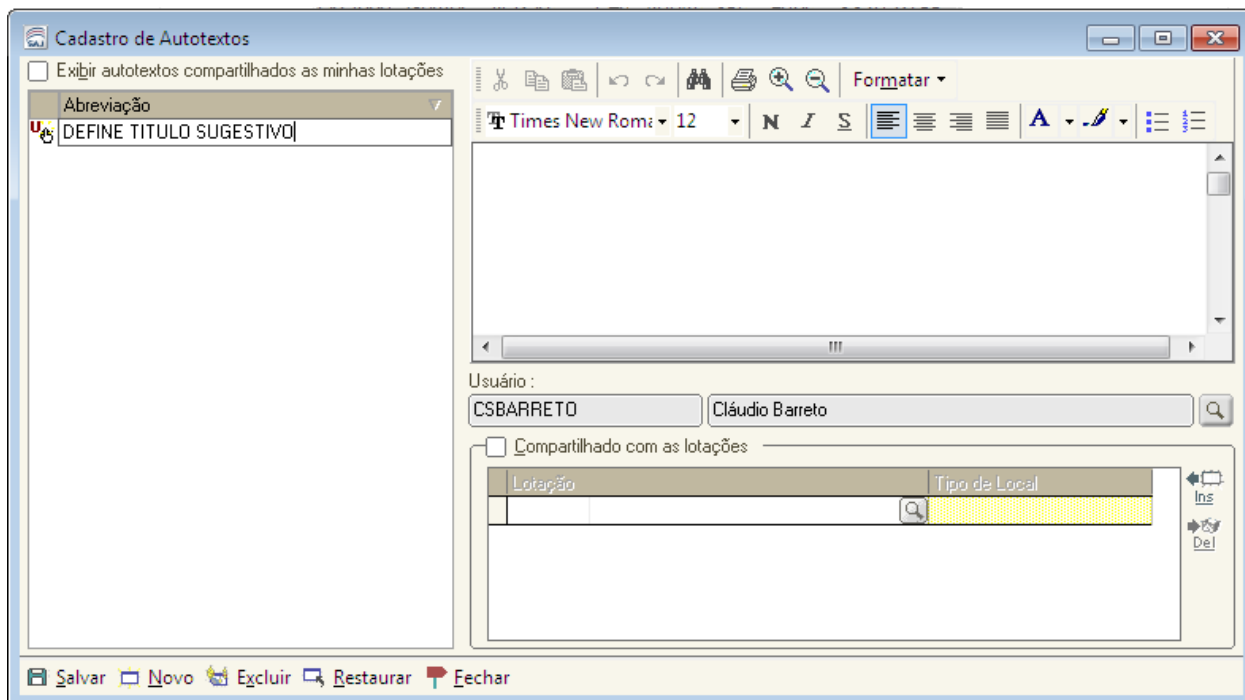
Cadastro de Autotextos

Exibir autotextos compartilhados as minhas lotações

| Abreviação |
|---|
| DEFINE TITULO SUGESTIVO |

Formatar

Times New Roma 12

N I S

Usuário :

CSBARRETO

Cláudio Barreto

Compartilhado com as lotações

| Lotação | Tipo de Local |
|---|---|
| | |

Ins

Del

Salvar Novo Excluir Restaurar Fechar